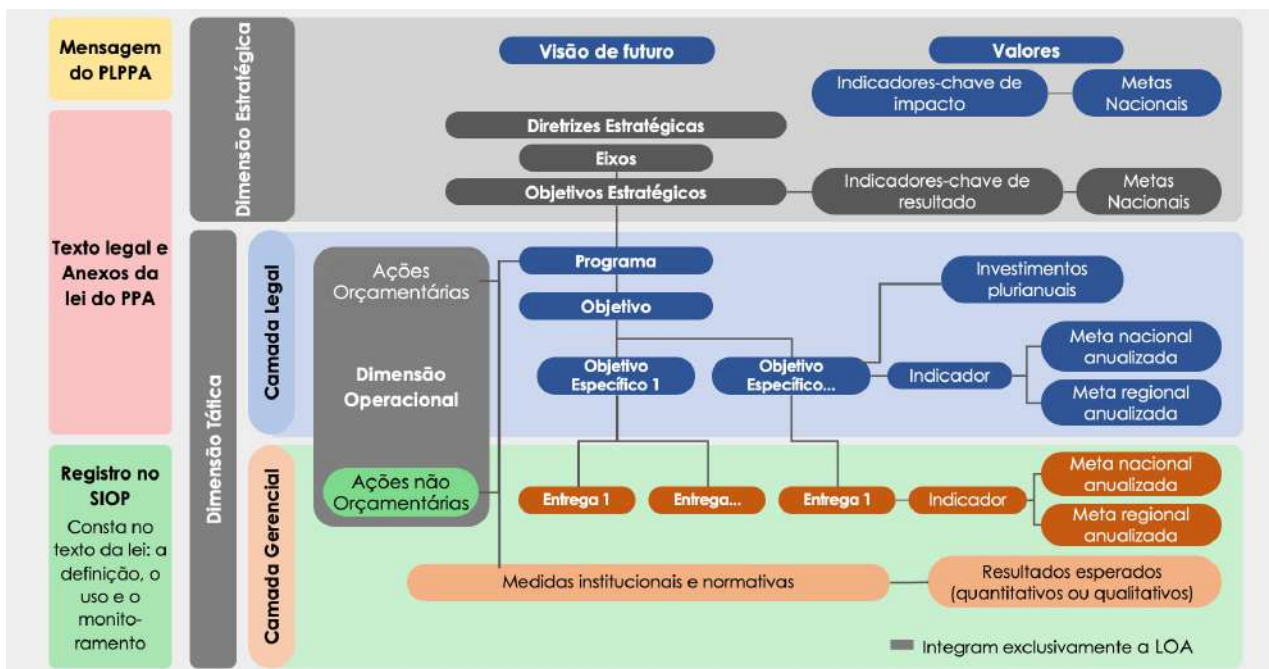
Mensagem do PLPPA

Texto legal e Anexos da lei do PPA

Registro no SIOP

Consta no texto da lei: a definição, o uso e o monitoramento

Dimensão Estratégica

Visão de futuro

Valores

Indicadores-chave de impacto

Metas Nacionais

Diretrizes Estratégicas

Eixos

Objetivos Estratégicos

Indicadores-chave de resultado

Metas Nacionais

Dimensão Tática

Camada Legal

Ações Orçamentárias

Dimensão Operacional

Ações não Orçamentárias

Programa

Objetivo

Investimentos plurianuais

Objetivo Específico 1

Objetivo Específico...

Indicador

Meta nacional anualizada

Meta regional anualizada

Camada Gerencial

Entrega 1

Entrega...

Entrega 1

Indicador

Meta nacional anualizada

Meta regional anualizada

Medidas institucionais e normativas

Resultados esperados (quantitativos ou qualitativos)

Integram exclusivamente a LOA